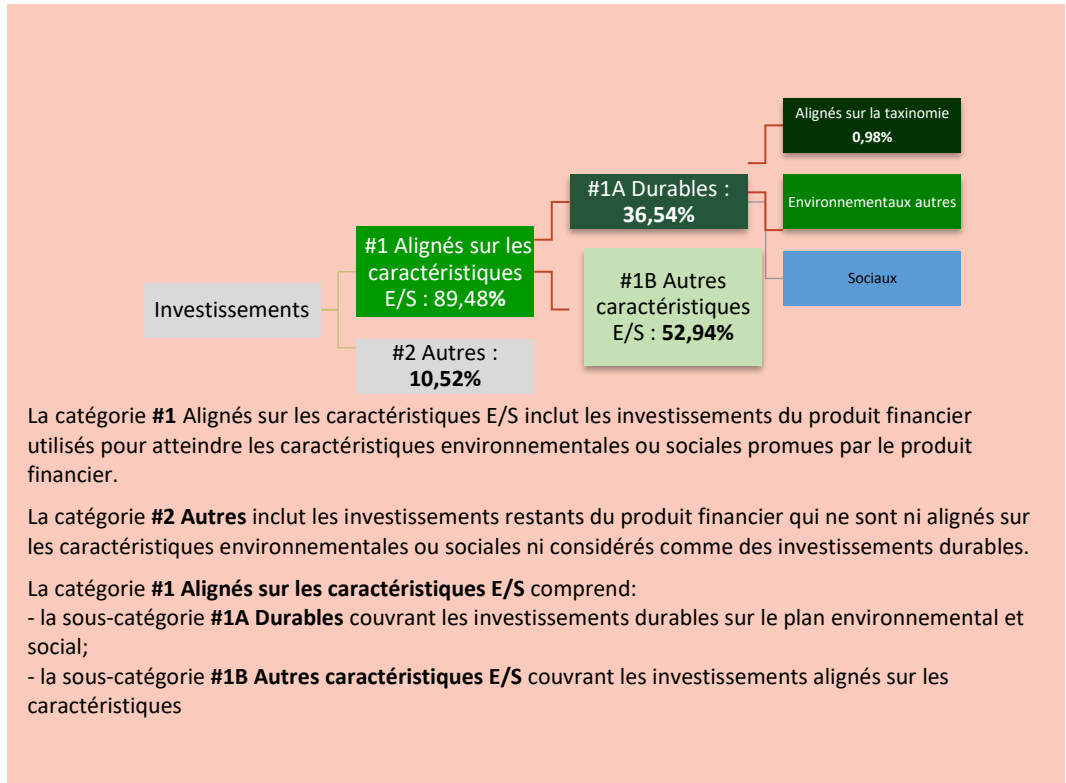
Investissements

#1 Alignés sur les caractéristiques E/S : 89,48%

#2 Autres : **10,52%**

#1A Durables : **36,54%**

#1B Autres caractéristiques E/S : **52,94%**

Alignés sur la taxinomie **0,98%**

Environnementaux autres

Sociaux

La catégorie **#1** Alignés sur les caractéristiques E/S inclut les investissements du produit financier utilisés pour atteindre les caractéristiques environnementales ou sociales promues par le produit financier.

La catégorie **#2 Autres** inclut les investissements restants du produit financier qui ne sont ni alignés sur les caractéristiques environnementales ou sociales ni considérés comme des investissements durables.

La catégorie **#1 Alignés sur les caractéristiques E/S** comprend:
- la sous-catégorie **#1A Durables** couvrant les investissements durables sur le plan environnemental et social;
- la sous-catégorie **#1B Autres caractéristiques E/S** couvrant les investissements alignés sur les caractéristiques